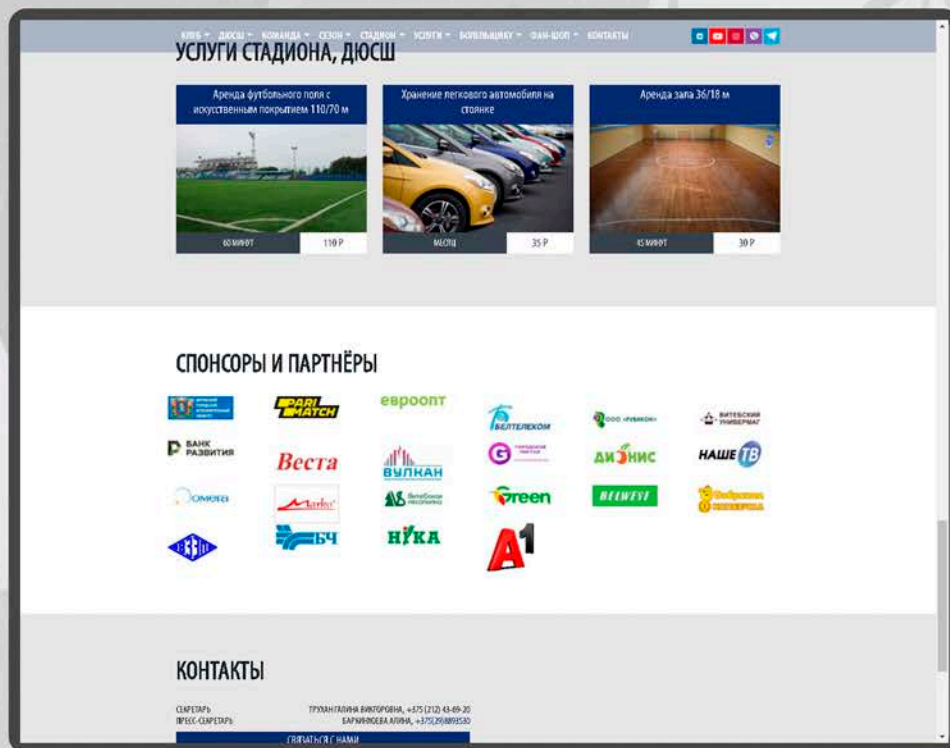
КЛУБ ▾ ДЮСШ ▾ КОМАНДА ▾ СЕЗОН ▾ СТАДИОН ▾ УСЛУГИ ▾ БОЛЕЛЬЩИКУ ▾ ФАН-ШОП ▾ КОНТАКТЫ

УСЛУГИ СТАДИОНА, ДЮСШ

Аренда футбольного поля с искусственным покрытием 110/70 м

60 МИНУТ | 110 Р

Хранение легкового автомобиля на стоянке

МЕСЯЦ | 35 Р

Аренда зала 36/18 м

45 МИНУТ | 30 Р

СПОНСОРЫ И ПАРТНЁРЫ

PARI MATCH
евроопт
БЕЛТЕЛЕКОМ
ООО «РУБИКОН»
ВИТЕБСКИЙ УНИВЕРМАГ
БАНК РАЗВИТИЯ
Веста
ВУЛКАН
ДИОНИС
НАШЕ ТВ
ОМЕГА
Marko
Витебское эксплуатка
Green
BELWEST
БЧ
НУКА
A1

КОНТАКТЫ

СЕКРЕТАРЬ ТРУХАН ГАЛИНА ВИКТОРОВНА, +375 (212) 43-69-20
ПРЕСС-СЕКРЕТАРЬ БАРКИНХОЕВА АЛИНА, +375(29)8893530

СВЯЗАТЬСЯ С НАМИ